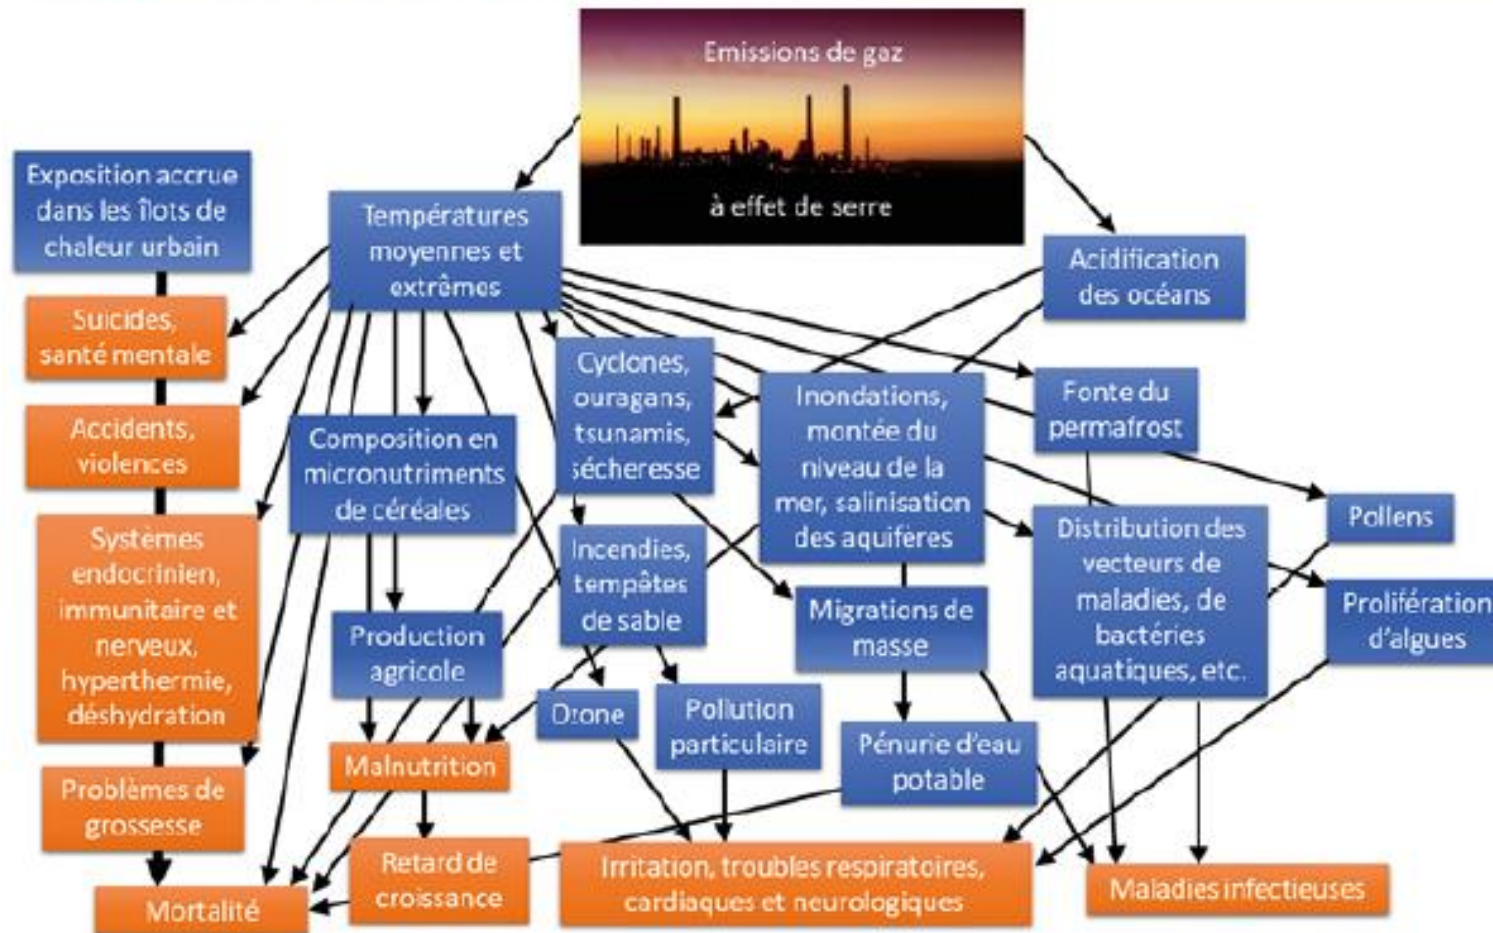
Emissions de gaz à effet de serre

Exposition accrue dans les îlots de chaleur urbain

Températures moyennes et extrêmes

Acidification des océans

Suicides, santé mentale

Accidents, violences

Systèmes endocrinien, immunitaire et nerveux, hyperthermie, déshydration

Problèmes de grossesse

Mortalité

Composition en micronutriments de céréales

Production agricole

Malnutrition

Retard de croissance

Cyclones, ouragans, tsunamis, sécheresse

Incendies, tempêtes de sable

Ozone

Pollution particulaire

Irritation, troubles respiratoires, cardiaques et neurologiques

Inondations, montée du niveau de la mer, salinisation des aquifères

Migrations de masse

Pénurie d'eau potable

Fonte du permafrost

Distribution des vecteurs de maladies, de bactéries aquatiques, etc.

Pollens

Prolifération d'algues

Maladies infectieuses